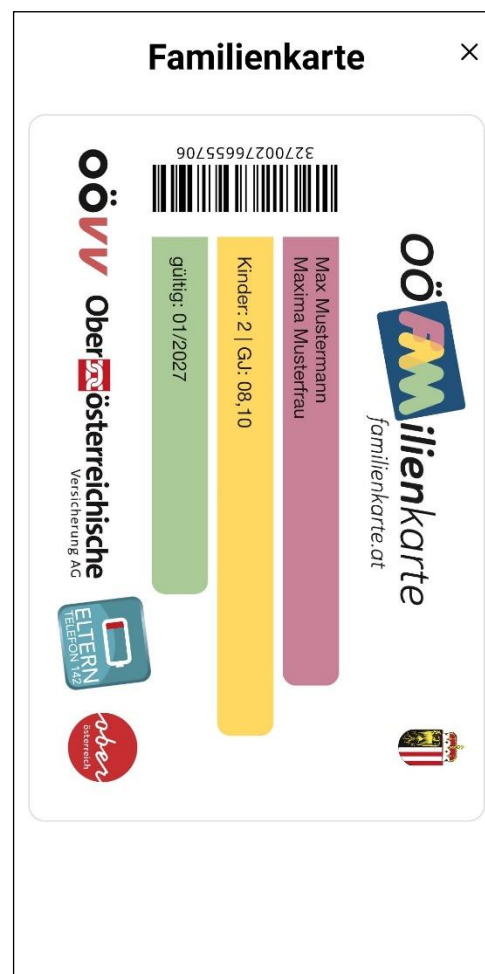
Familienkarte

×

OÖ FAMilienkarte
familienkarte.at

Max Mustermann
Maxima Musterfrau

Kinder: 2 | GJ: 08,10

gültig: 01/2027

3270027665706

OÖV Oberösterreichische Versicherung AG

ELTERN TELEFON 142

ober österreich